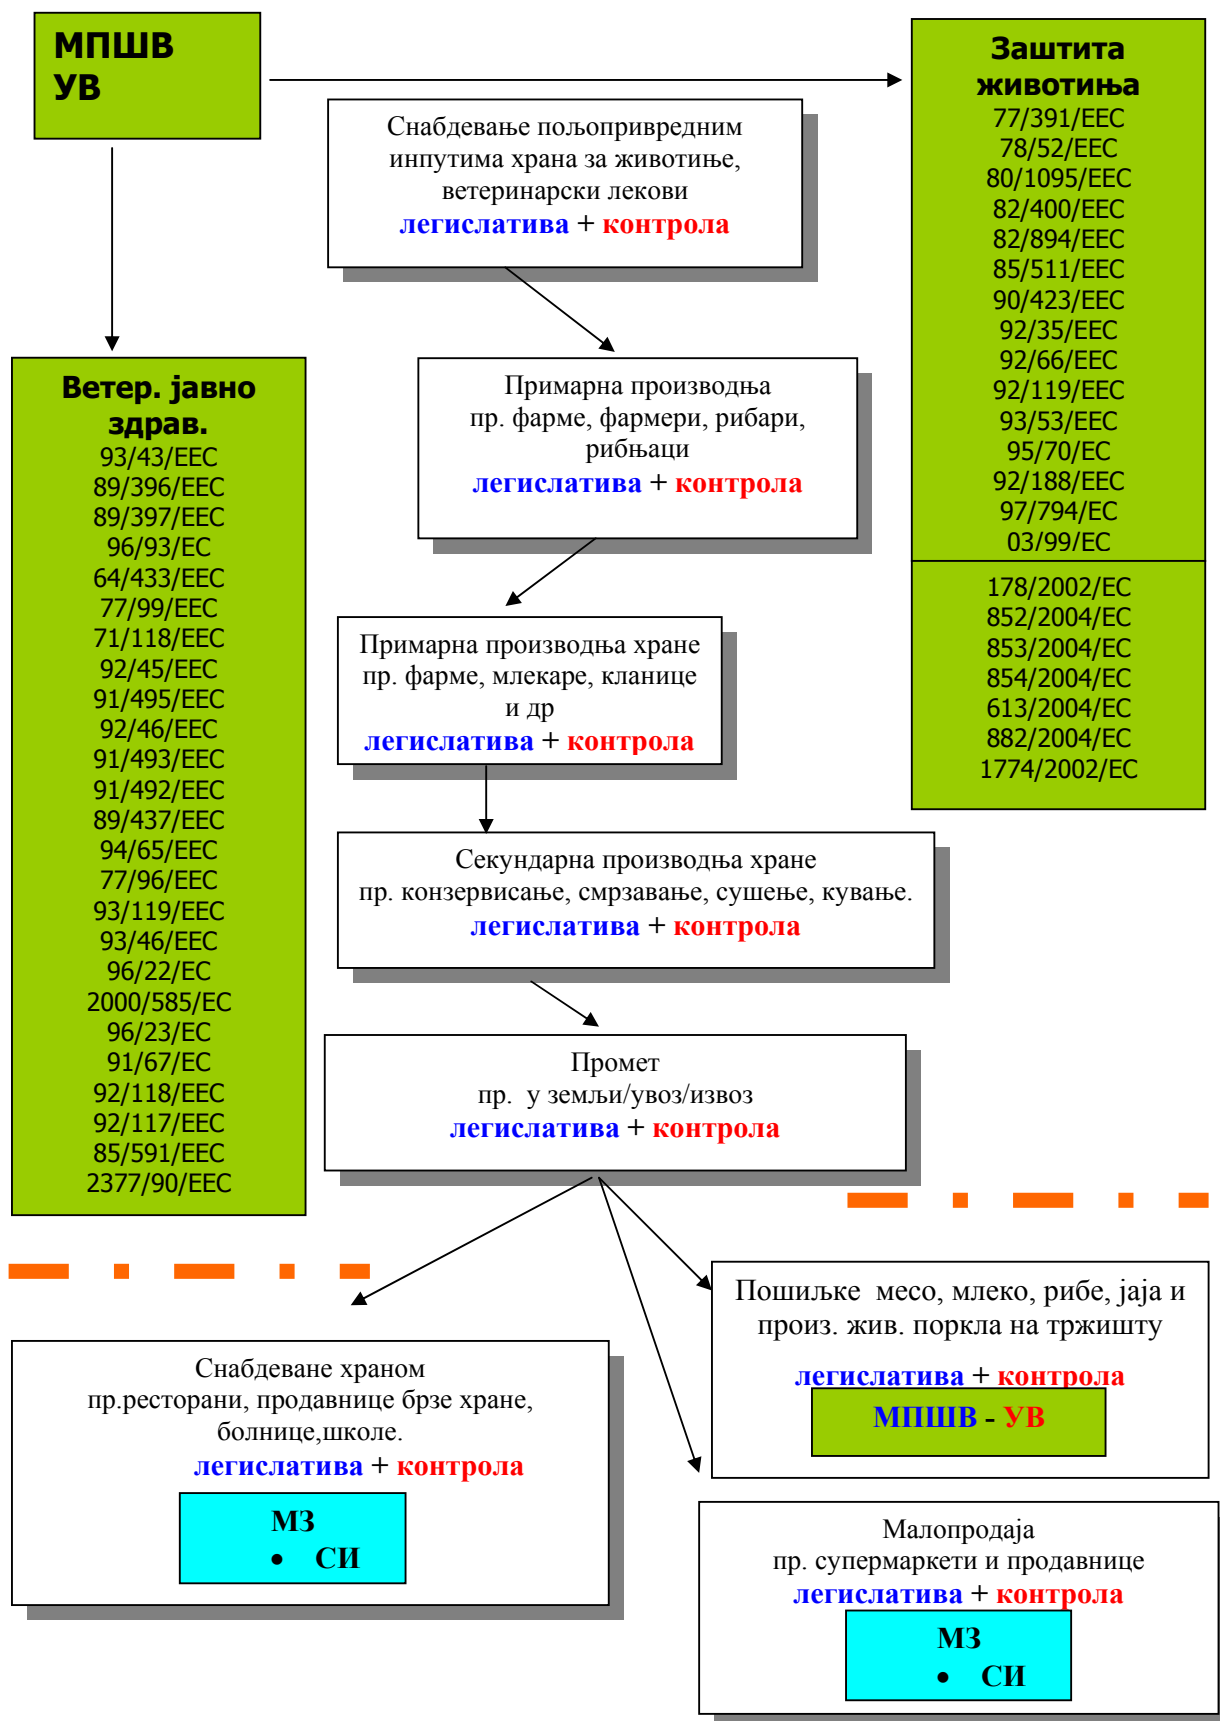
МПШВ
УВ

Заштита животиња
77/391/EEC
78/52/EEC
80/1095/EEC
82/400/EEC
82/894/EEC
85/511/EEC
90/423/EEC
92/35/EEC
92/66/EEC
92/119/EEC
93/53/EEC
95/70/EC
92/188/EEC
97/794/EC
03/99/EC

178/2002/EC
852/2004/EC
853/2004/EC
854/2004/EC
613/2004/EC
882/2004/EC
1774/2002/EC

Снабдевање пољопривредним инпутима храна за животиње, ветеринарски лекови
легислатива + контрола

Ветер. јавно здрав.
93/43/EEC
89/396/EEC
89/397/EEC
96/93/EC
64/433/EEC
77/99/EEC
71/118/EEC
92/45/EEC
91/495/EEC
92/46/EEC
91/493/EEC
91/492/EEC
89/437/EEC
94/65/EEC
77/96/EEC
93/119/EEC
93/46/EEC
96/22/EC
2000/585/EC
96/23/EC
91/67/EC
92/118/EEC
92/117/EEC
85/591/EEC
2377/90/EEC

Примарна производња
пр. фарме, фармери, рибари, рибњаци
легислатива + контрола

Примарна производња хране
пр. фарме, млекаре, кланице и др
легислатива + контрола

Секундарна производња хране
пр. конзервисање, смрзавање, сушење, кување.
легислатива + контрола

Промет
пр. у земљи/увоз/извоз
легислатива + контрола

Пошиљке месо, млеко, рибе, јаја и произ. жив. поркла на тржишту
легислатива + контрола
МПШВ - УВ

Снабдеване храном
пр.ресторани, продавнице брзе хране, болнице,школе.
легислатива + контрола
МЗ
• СИ

Малопродаја
пр. супермаркети и продавнице
легислатива + контрола
МЗ
• СИ